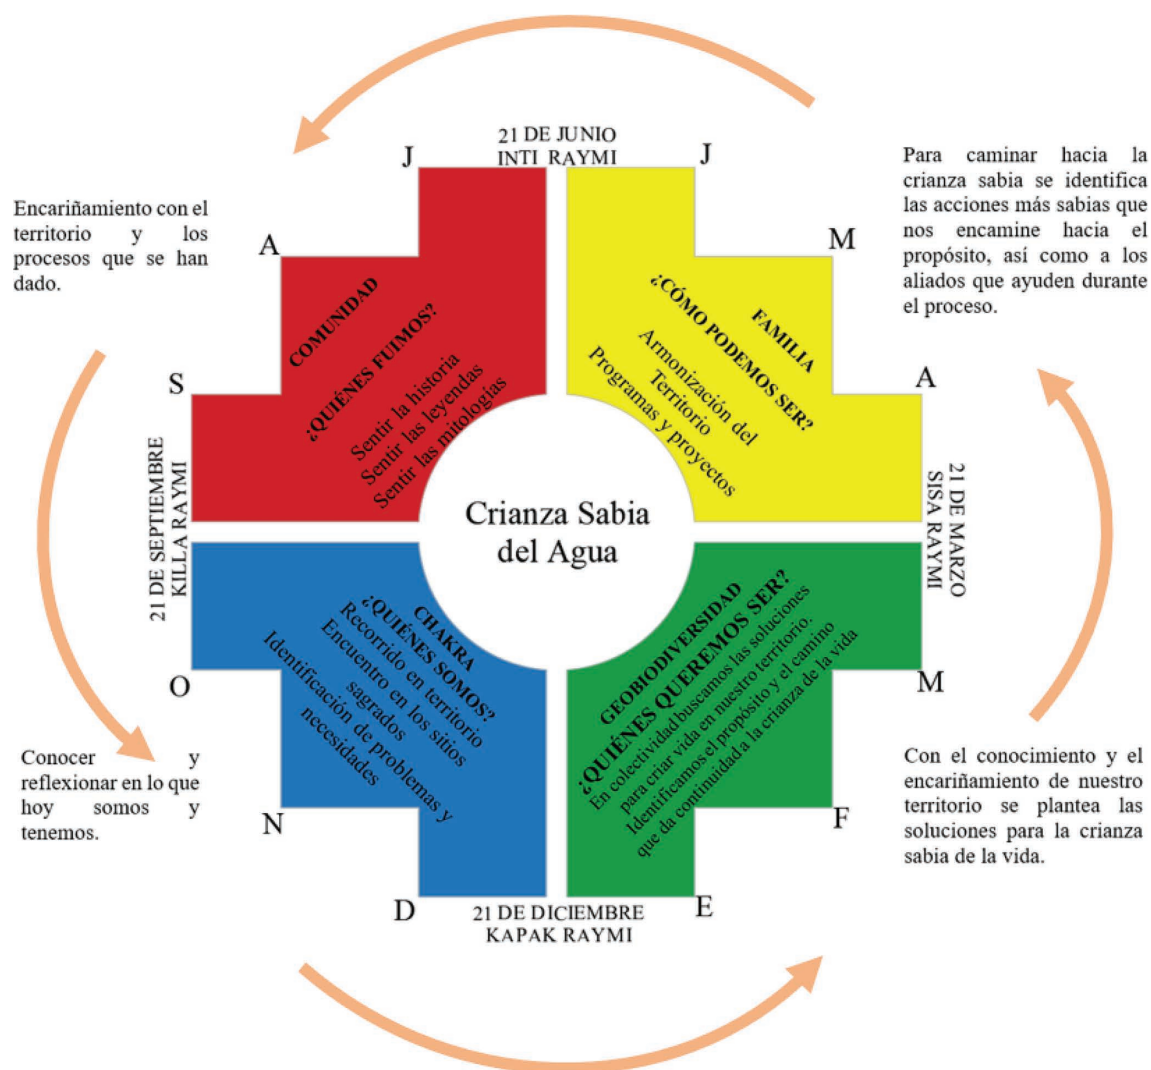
21 DE JUNIO
INTI RAYMI

J

J

Para caminar hacia la crianza sabia se identifica las acciones más sabias que nos encamine hacia el propósito, así como a los aliados que ayuden durante el proceso.

Encariñamiento con el territorio y los procesos que se han dado.

A

M

COMUNIDAD
¿QUIÉNES FUIMOS?
Sentir la historia
Sentir las leyendas
Sentir las mitologías

FAMILIA
¿CÓMO PODEMOS SER?
Armonización del Territorio
Programas y proyectos

S

A

21 DE SEPTIEMBRE
KILLA RAYMI

Crianza Sabia del Agua

21 DE MARZO
SISA RAYMI

CHAKRA
¿QUIÉNES SOMOS?
Recorrido en territorio
Encuentro en los sitios sagrados
Identificación de problemas y necesidades

GEOBIODIVERSIDAD
¿QUIÉNES QUEREMOS SER?
En colectividad buscamos las soluciones para criar vida en nuestro territorio. Identificamos el propósito y el camino que da continuidad a la crianza de la vida

O

M

Conocer y reflexionar en lo que hoy somos y tenemos.

Con el conocimiento y el encariñamiento de nuestro territorio se plantea las soluciones para la crianza sabia de la vida.

N

F

D

E

21 DE DICIEMBRE
KAPAK RAYMI